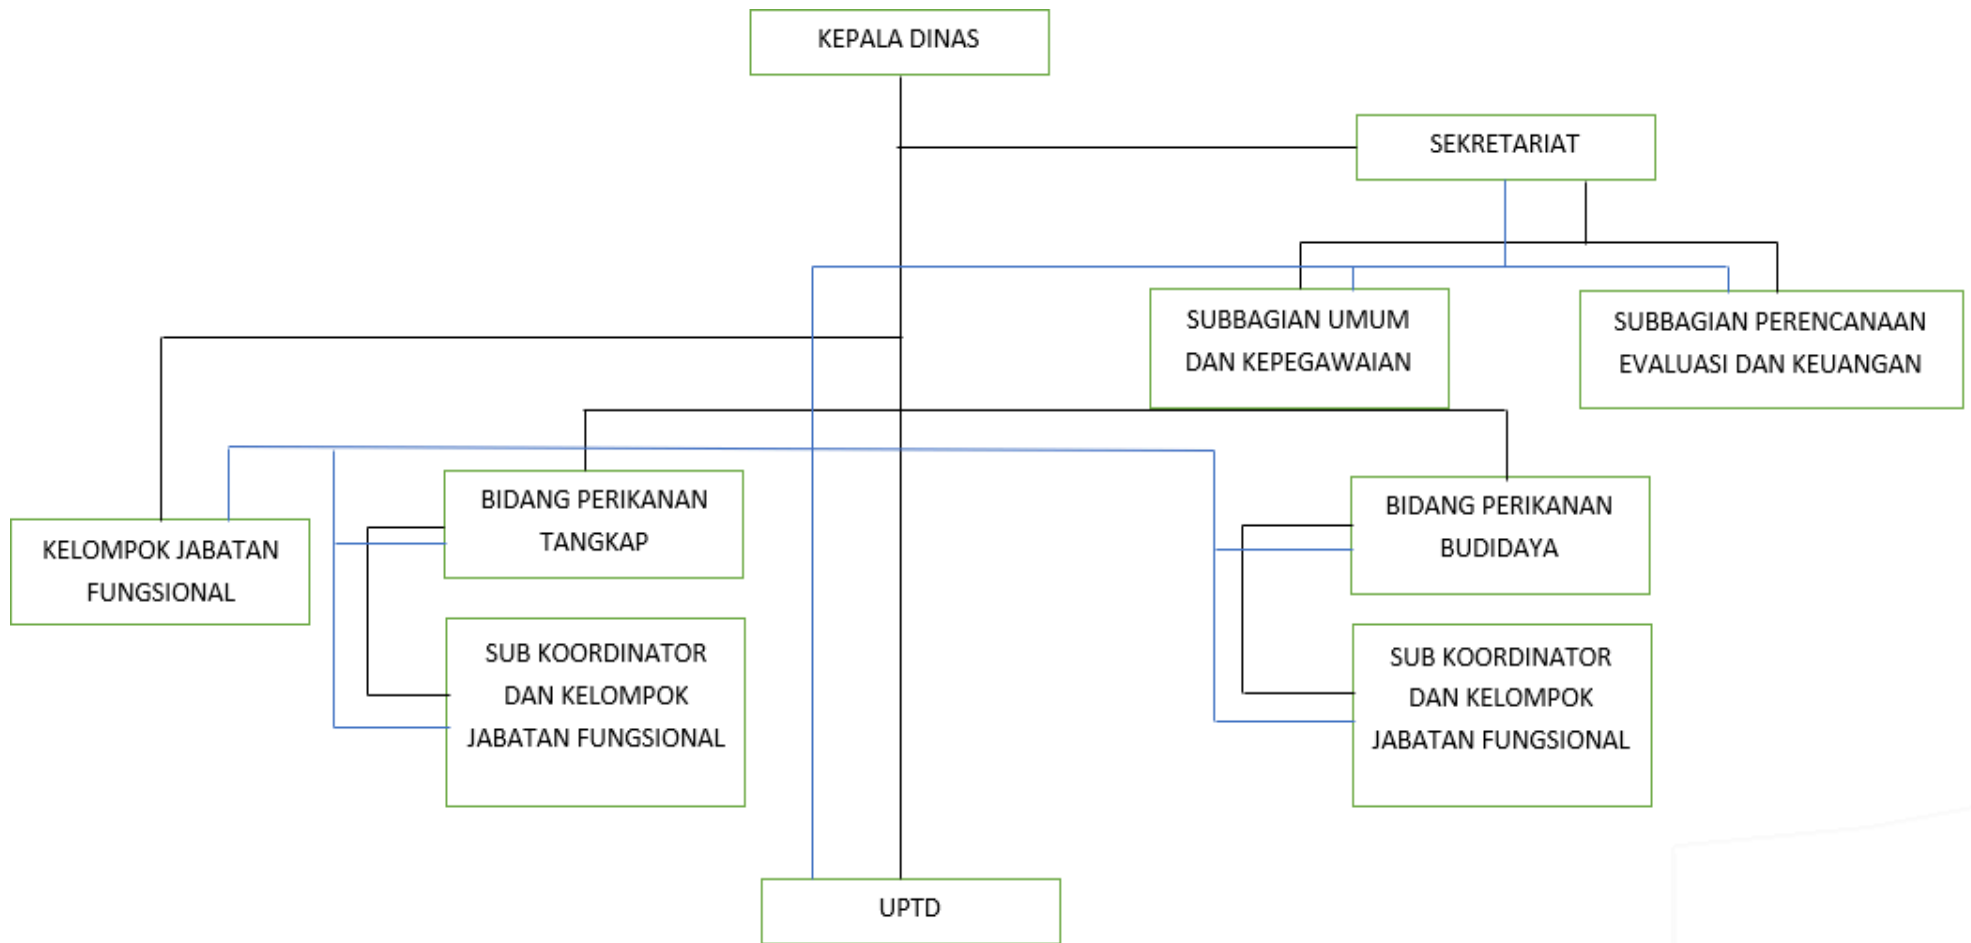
KEPALA DINAS

SEKRETARIAT

SUBBAGIAN UMUM DAN KEPEGAWAIAN

SUBBAGIAN PERENCANAAN EVALUASI DAN KEUANGAN

KELOMPOK JABATAN FUNGSIONAL

BIDANG PERIKANAN TANGKAP

SUB KOORDINATOR DAN KELOMPOK JABATAN FUNGSIONAL

BIDANG PERIKANAN BUDIDAYA

SUB KOORDINATOR DAN KELOMPOK JABATAN FUNGSIONAL

UPTD